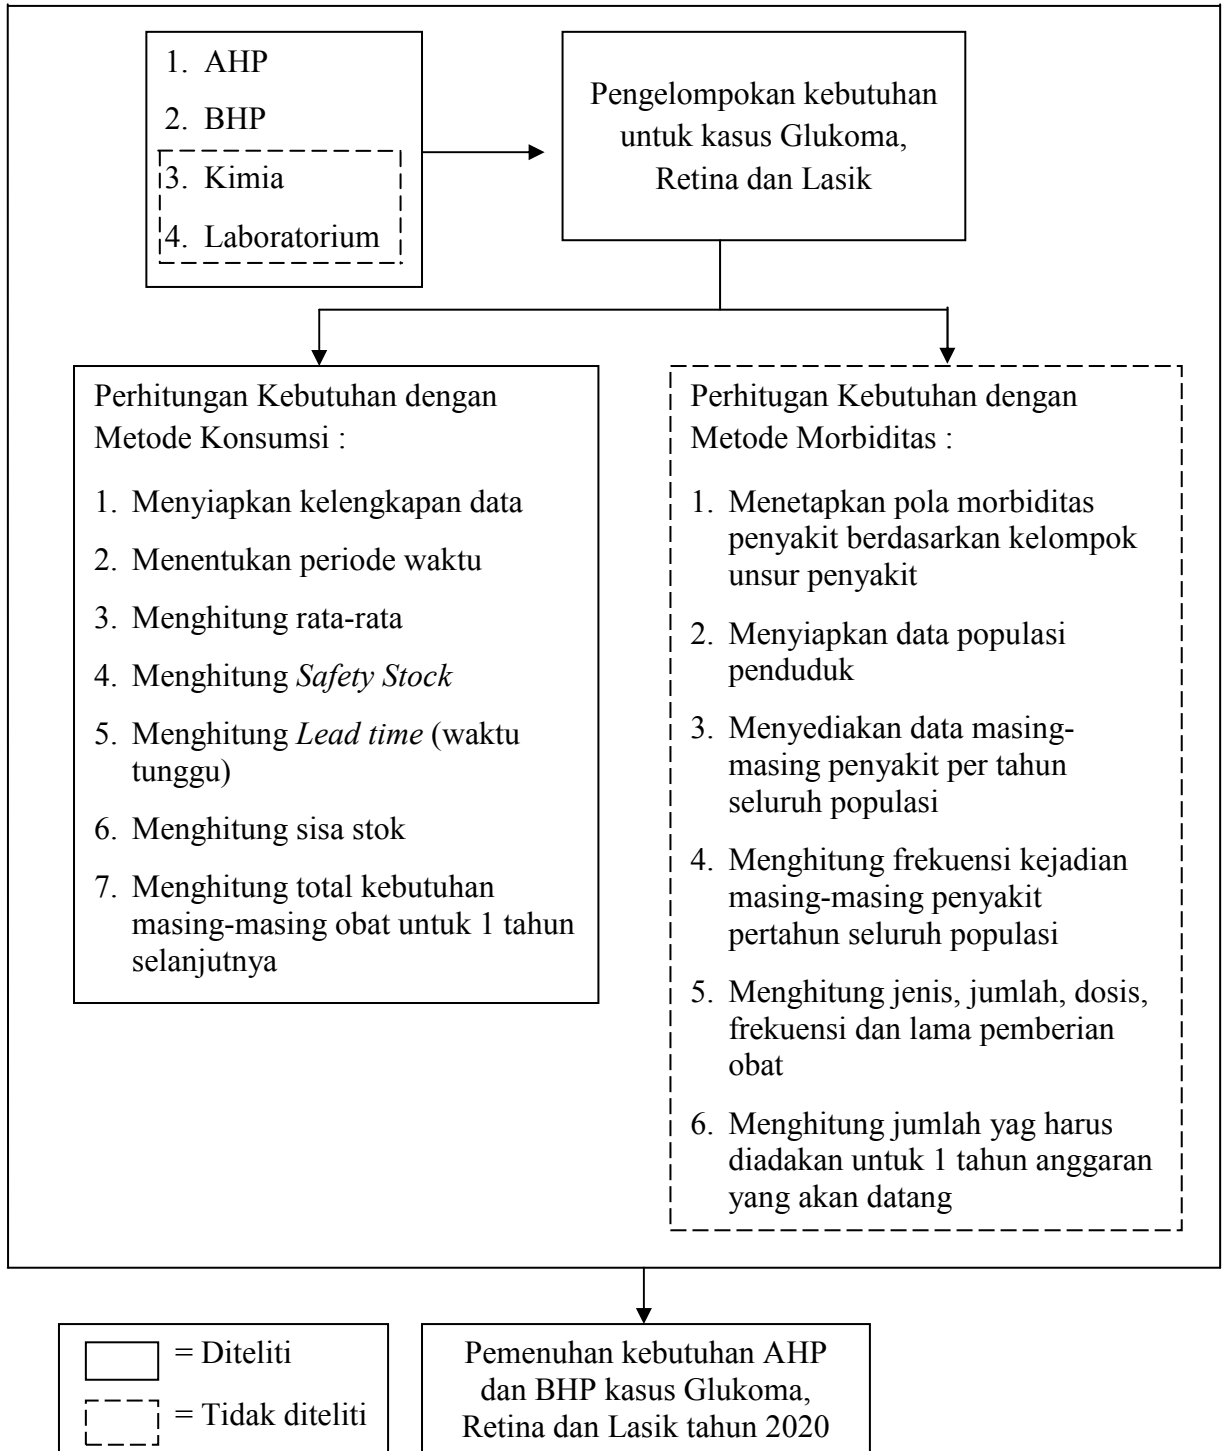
1. AHP
2. BHP
3. Kimia
4. Laboratorium

Pengelompokan kebutuhan untuk kasus Glukoma, Retina dan Lasik

Perhitungan Kebutuhan dengan Metode Konsumsi :

1. Menyiapkan kelengkapan data
2. Menentukan periode waktu
3. Menghitung rata-rata
4. Menghitung *Safety Stock*
5. Menghitung *Lead time* (waktu tunggu)
6. Menghitung sisa stok
7. Menghitung total kebutuhan masing-masing obat untuk 1 tahun selanjutnya

Perhitugan Kebutuhan dengan Metode Morbiditas :

1. Menetapkan pola morbiditas penyakit berdasarkan kelompok unsur penyakit
2. Menyiapkan data populasi penduduk
3. Menyediakan data masing-masing penyakit per tahun seluruh populasi
4. Menghitung frekuensi kejadian masing-masing penyakit pertahun seluruh populasi
5. Menghitung jenis, jumlah, dosis, frekuensi dan lama pemberian obat
6. Menghitung jumlah yag harus diadakan untuk 1 tahun anggaran yang akan datang

= Diteliti
= Tidak diteliti

Pemenuhan kebutuhan AHP dan BHP kasus Glukoma, Retina dan Lasik tahun 2020